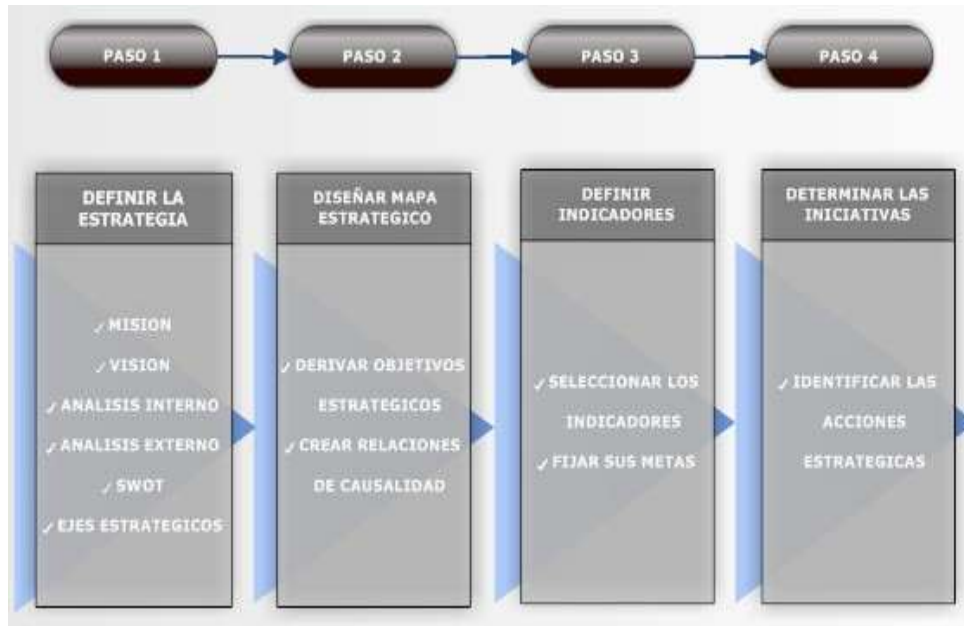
PASO 1

PASO 2

PASO 3

PASO 4

DEFINIR LA ESTRATEGIA

✓ MISION
✓ VISION
✓ ANALISIS INTERNO
✓ ANALISIS EXTERNO
✓ SWOT
✓ EJES ESTRATEGICOS

DISEÑAR MAPA ESTRATEGICO

✓ DERIVAR OBJETIVOS ESTRATEGICOS
✓ CREAR RELACIONES DE CAUSALIDAD

DEFINIR INDICADORES

✓ SELECCIONAR LOS INDICADORES
✓ FIJAR SUS METAS

DETERMINAR LAS INICIATIVAS

✓ IDENTIFICAR LAS ACCIONES ESTRATEGICAS